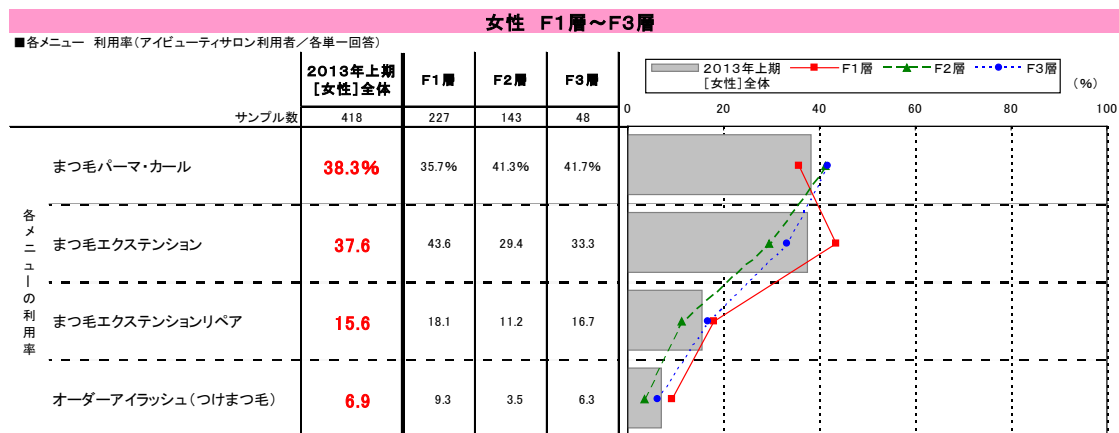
女性　F1層～F3層

■各メニュー　利用率（アイビューティサロン利用者／各単一回答）

| | 2013年上期［女性］全体 | F1層 | F2層 | F3層 |
|---|---|---|---|---|
| サンプル数 | 418 | 227 | 143 | 48 |
| まつ毛パーマ・カール | 38.3% | 35.7% | 41.3% | 41.7% |
| まつ毛エクステンション | 37.6 | 43.6 | 29.4 | 33.3 |
| まつ毛エクステンションリペア | 15.6 | 18.1 | 11.2 | 16.7 |
| オーダーアイラッシュ（つけまつ毛） | 6.9 | 9.3 | 3.5 | 6.3 |

各メニューの利用率

2013年上期［女性］全体　F1層　F2層　F3層

(%)

0　20　40　60　80　100